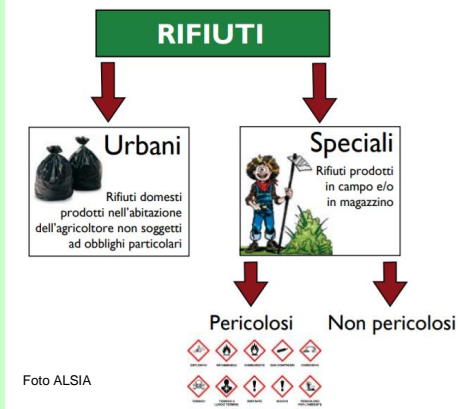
RIFIUTI

Urbani

Rifiuti domesti prodotti nell'abitazione dell'agricoltore non soggetti ad obblighi particolari

Speciali

Rifiuti prodotti in campo e/o in magazzino

Pericolosi

Non pericolosi

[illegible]

Foto ALSIA